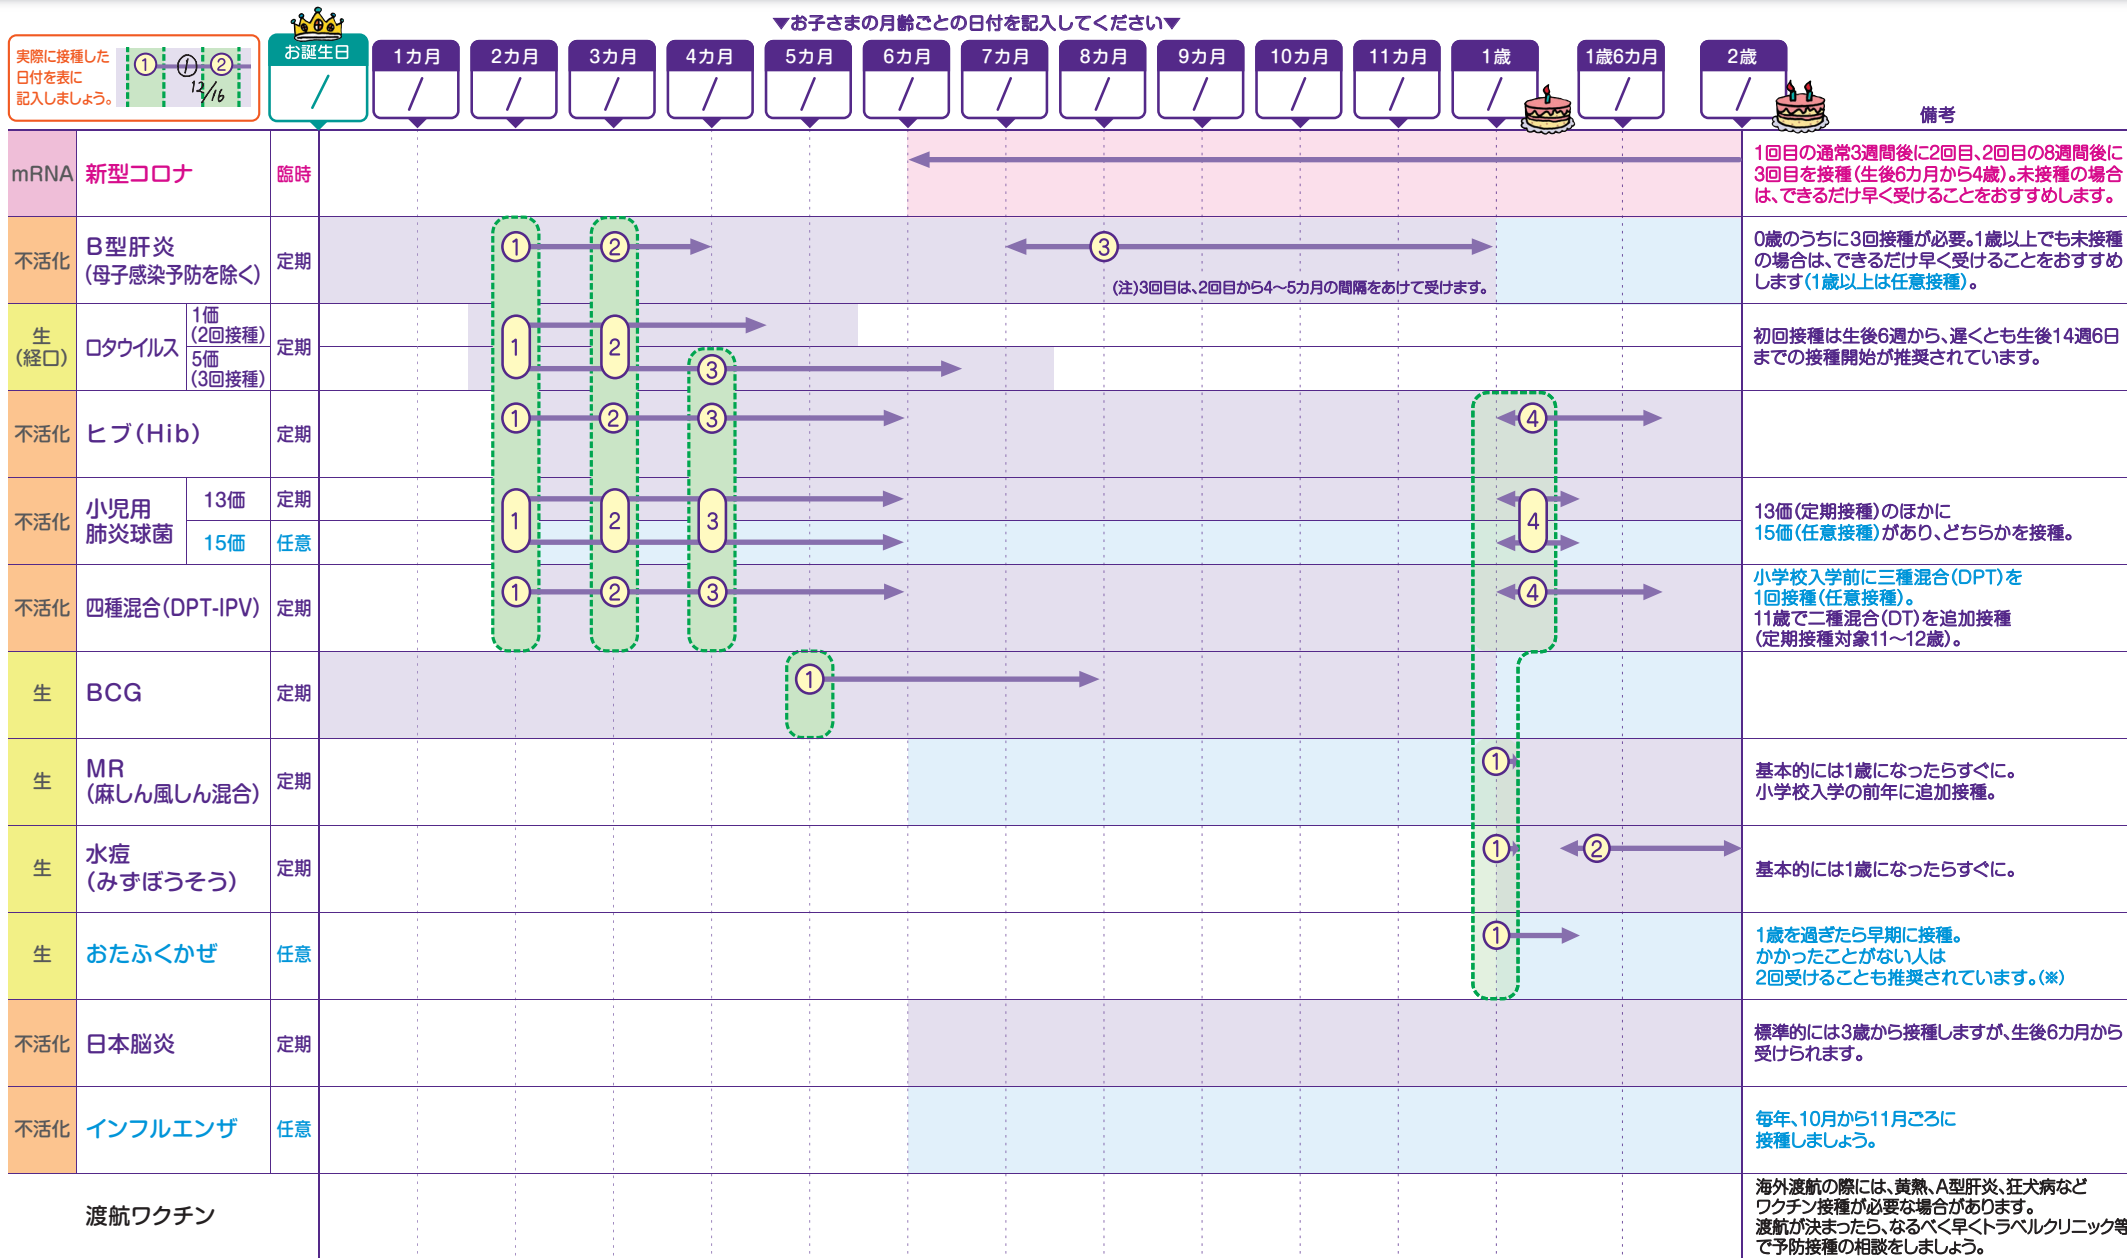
実際に接種した日付を表に記入しましょう。 ① ① ② 12/16

▼お子さまの月齢ごとの日付を記入してください▼

| | | | お誕生日 | 1カ月 | 2カ月 | 3カ月 | 4カ月 | 5カ月 | 6カ月 | 7カ月 | 8カ月 | 9カ月 | 10カ月 | 11カ月 | 1歳 | 1歳6カ月 | 2歳 | 備考 |
|---|---|---|---|---|---|---|---|---|---|---|---|---|---|---|---|---|---|---|
| | | | / | / | / | / | / | / | / | / | / | / | / | / | / | / | / | |
| mRNA | 新型コロナ | 臨時 | | | | | | | | | | | | | | | | 1回目の通常3週間後に2回目、2回目の8週間後に3回目を接種(生後6カ月から4歳)。未接種の場合は、できるだけ早く受けることをおすすめします。 |
| 不活化 | B型肝炎(母子感染予防を除く) | 定期 | | | ① | ② | | | | | ③ | | | | | | | 0歳のうちに3回接種が必要。1歳以上でも未接種の場合は、できるだけ早く受けることをおすすめします(1歳以上は任意接種)。 |
| 生(経口) | ロタウイルス 1価(2回接種) 5価(3回接種) | 定期 | | | 1 | 2 | 3 | | | | | | | | | | | 初回接種は生後6週から、遅くとも生後14週6日までの接種開始が推奨されています。 |
| 不活化 | ヒブ(Hib) | 定期 | | | ① | ② | ③ | | | | | | | | ④ | | | |
| 不活化 | 小児用肺炎球菌 13価 | 定期 | | | 1 | 2 | 3 | | | | | | | | 4 | | | 13価(定期接種)のほかに15価(任意接種)があり、どちらかを接種。 |
| | 15価 | 任意 | | | | | | | | | | | | | | | | |
| 不活化 | 四種混合(DPT-IPV) | 定期 | | | ① | ② | ③ | | | | | | | | ④ | | | 小学校入学前に三種混合(DPT)を1回接種(任意接種)。11歳で二種混合(DT)を追加接種(定期接種対象11~12歳)。 |
| 生 | BCG | 定期 | | | | | | ① | | | | | | | | | | |
| 生 | MR(麻しん風しん混合) | 定期 | | | | | | | | | | | | | ① | | | 基本的には1歳になったらすぐに。小学校入学の前年に追加接種。 |
| 生 | 水痘(みずぼうそう) | 定期 | | | | | | | | | | | | | ① | ② | | 基本的には1歳になったらすぐに。 |
| 生 | おたふくかぜ | 任意 | | | | | | | | | | | | | ① | | | 1歳を過ぎたら早期に接種。かかったことがない人は2回受けることも推奨されています。(※) |
| 不活化 | 日本脳炎 | 定期 | | | | | | | | | | | | | | | | 標準的には3歳から接種しますが、生後6カ月から受けられます。 |
| 不活化 | インフルエンザ | 任意 | | | | | | | | | | | | | | | | 毎年、10月から11月ごろに接種しましょう。 |
| | 渡航ワクチン | | | | | | | | | | | | | | | | | 海外渡航の際には、黄熱、A型肝炎、狂犬病などワクチン接種が必要な場合があります。渡航が決まったら、なるべく早くトラベルクリニック等で予防接種の相談をしましょう。 |

(注)3回目は、2回目から4~5カ月の間隔をあけて受けます。